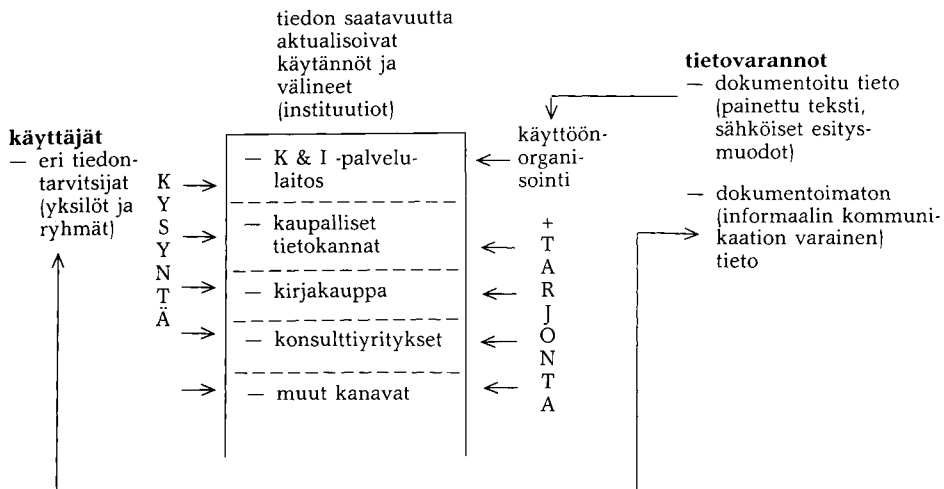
tiedon saatavuutta aktualisoivat käytännöt ja välineet (instituutiot)

tietovarannot
— dokumentoitu tieto (painettu teksti, sähköiset esitysmuodot)

— dokumentoimaton (informaalin kommunikaation varainen) tieto

käyttäjät
— eri tiedontarvitsijat (yksilöt ja ryhmät)

K
Y
S
Y
N
T
Ä

— K & I -palvelulaitos

— kaupalliset tietokannat

— kirjakauppa

— konsulttiyritykset

— muut kanavat

käyttöönorganisointi

+
T
A
R
J
O
N
T
A